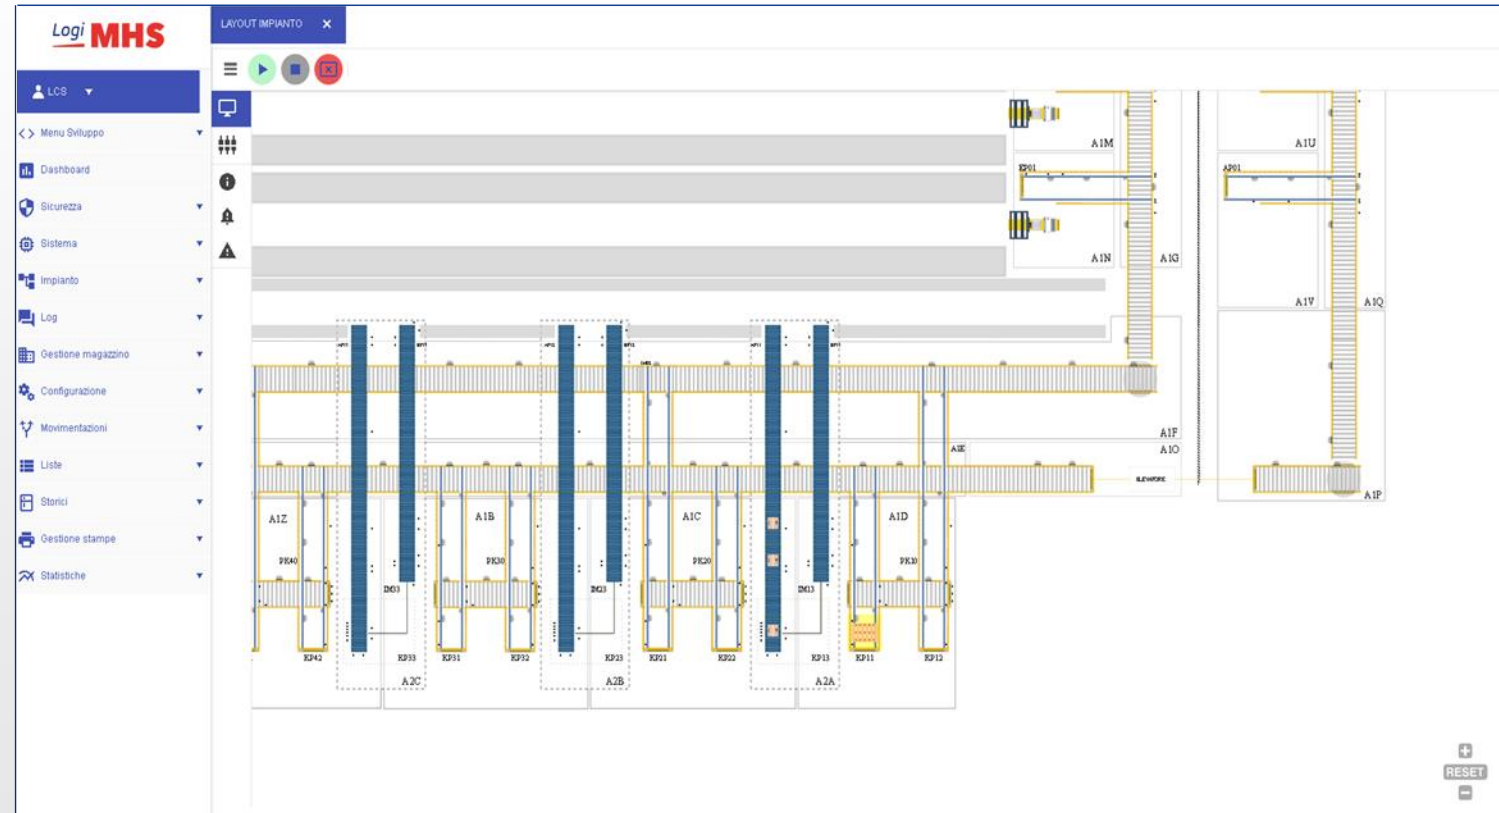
Logi MHS

LCS

Menu Sviluppo
Dashboard
Sicurezza
Sistema
Impianto
Log
Gestione magazzino
Configurazione
Movimentazioni
Liste
Storici
Gestione stampe
Statistiche

LAYOUT IMPIANTO ×

A1M
A1N
A1G
A1U
A1V
A1Q
A1F
A1O
A1E
A1P
A1Z
A1B
A1C
A1D
PK40
PK30
PK20
PK10
IM33
IM23
IM13
KP42
KP33
KP31
KP32
KP23
KP21
KP22
KP13
KP11
KP12
A2C
A2B
A2A

RESET